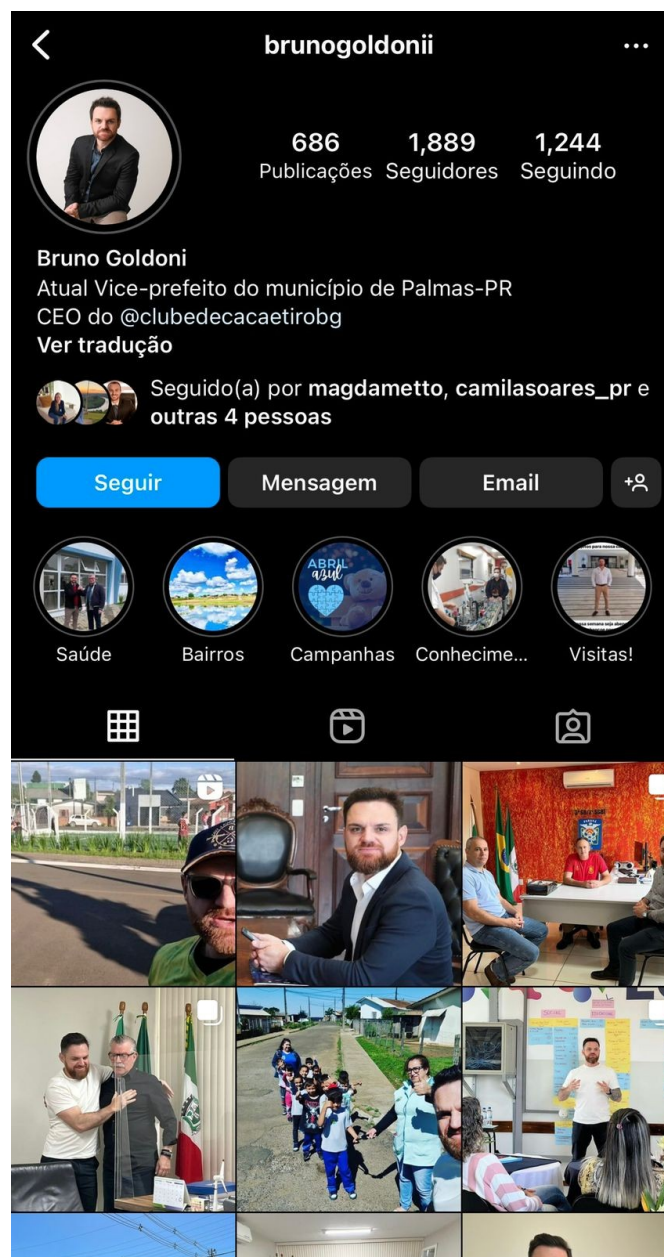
brunogoldonii

686 Publicações
1,889 Seguidores
1,244 Seguindo

Bruno Goldoni
Atual Vice-prefeito do município de Palmas-PR
CEO do @clubedecacaetirobg
Ver tradução

Seguido(a) por magdametto, camilasoares_pr e outras 4 pessoas

Seguir
Mensagem
Email

ABRIL azul

Saúde
Bairros
Campanhas
Conhecime...
Visitas!